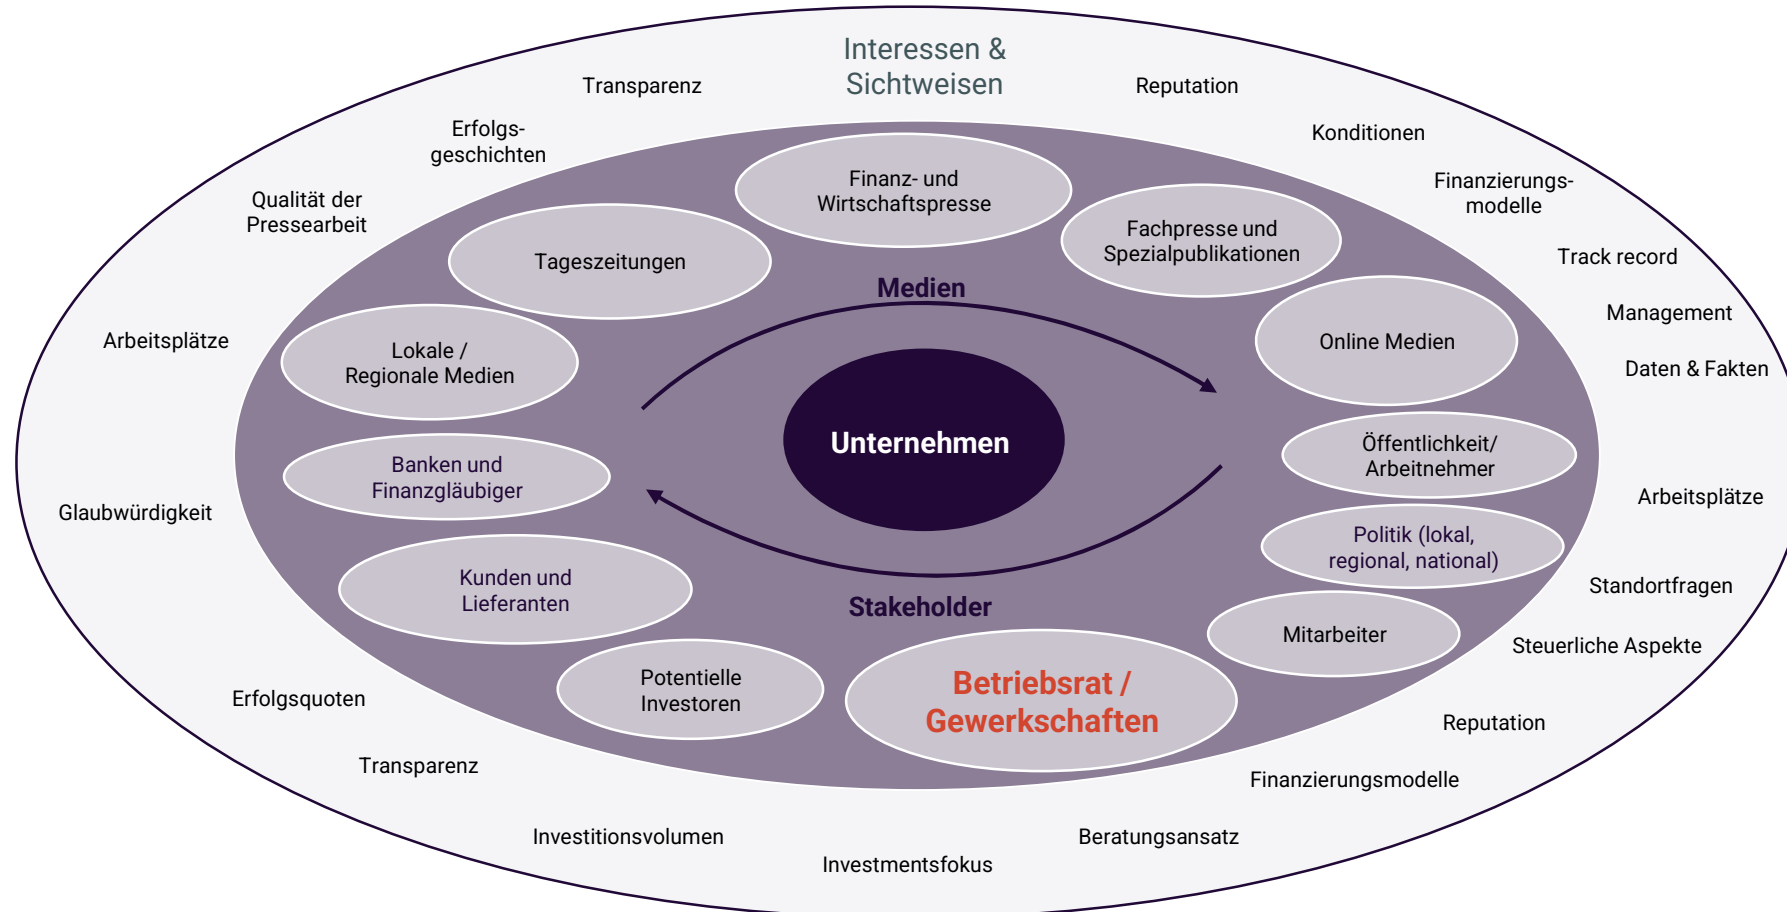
Interessen & Sichtweisen

Transparenz

Reputation

Erfolgsgeschichten

Konditionen

Qualität der Pressearbeit

Finanzierungsmodelle

Track record

Management

Daten & Fakten

Arbeitsplätze

Glaubwürdigkeit

Arbeitsplätze

Standortfragen

Steuerliche Aspekte

Erfolgsquoten

Reputation

Transparenz

Finanzierungsmodelle

Investitionsvolumen

Beratungsansatz

Investmentsfokus

Finanz- und Wirtschaftspresse

Tageszeitungen

Fachpresse und Spezialpublikationen

Medien

Lokale / Regionale Medien

Online Medien

Unternehmen

Banken und Finanzgläubiger

Öffentlichkeit/ Arbeitnehmer

Politik (lokal, regional, national)

Kunden und Lieferanten

Stakeholder

Mitarbeiter

Potentielle Investoren

Betriebsrat / Gewerkschaften